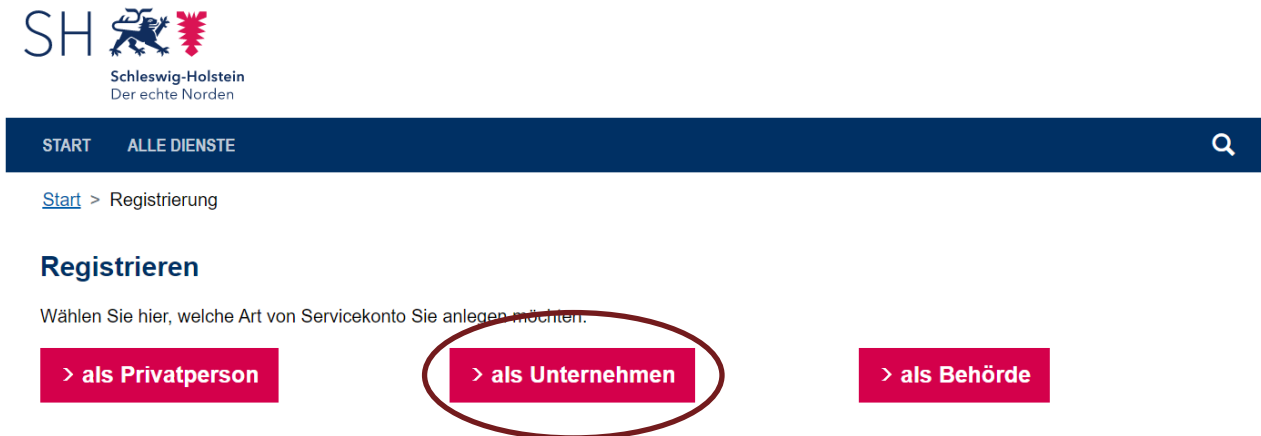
SH

Schleswig-Holstein
Der echte Norden

START ALLE DIENSTE

Start > Registrierung

Registrieren

Wählen Sie hier, welche Art von Servicekonto Sie anlegen möchten.

> als Privatperson

> als Unternehmen

> als Behörde